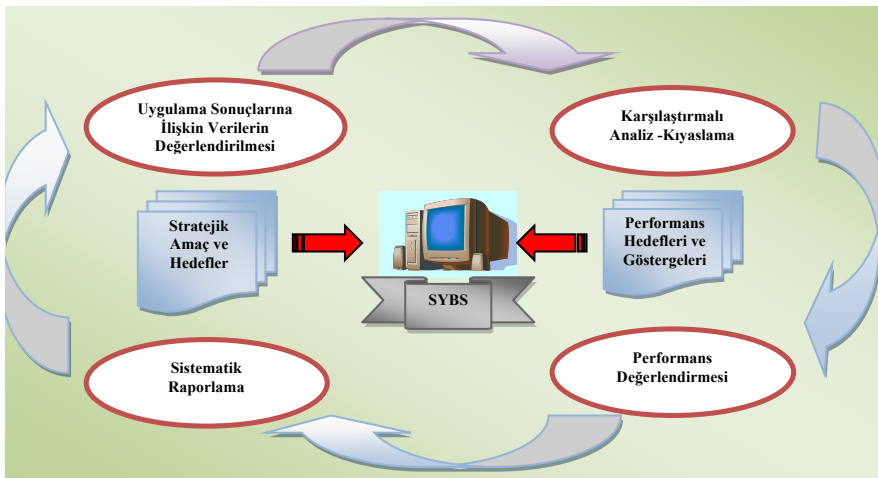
Uygulama Sonuçlarına İlişkin Verilerin Değerlendirilmesi

Karşılaştırmalı Analiz -Kıyaslama

Stratejik Amaç ve Hedefler

SYBS

Performans Hedefleri ve Göstergeleri

Sistematik Raporlama

Performans Değerlendirmesi